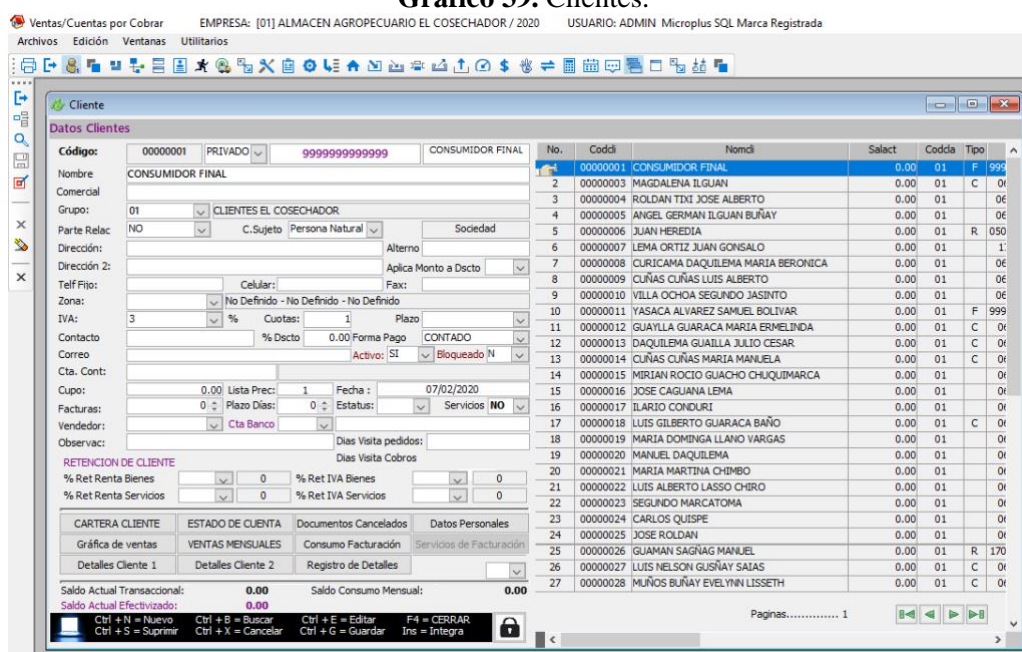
Gráfico 39: Clientes.

Ventas/Cuentas por Cobrar EMPRESA: [01] ALMACEN AGROPECUARIO EL COSECHADOR / 2020 USUARIO: ADMIN Microplus SQL Marca Registrada

Archivos Edición Ventanas Utilitarios

Cliente

Datos Clientes

Código: 00000001 PRIVADO 9999999999999 CONSUMIDOR FINAL
Nombre CONSUMIDOR FINAL
Comercial
Grupo: 01 CLIENTES EL COSECHADOR
Parte Relac NO C.Sujeto Persona Natural Sociedad
Dirección: Alterno
Dirección 2: Aplica Monto a Dscto
Telf Fijo: Celular: Fax:
Zona: No Definido - No Definido - No Definido
IVA: 3 % Cuotas: 1 Plazo
Contacto % Dscto 0.00 Forma Pago CONTADO
Correo Activo: SI Bloqueado N
Cta. Cont:
Cupo: 0.00 Lista Prec: 1 Fecha : 07/02/2020
Facturas: 0 Plazo Días: 0 Estatus: Servicios NO
Vendedor: Cta Banco
Observac: Dias Visita pedidos:
Dias Visita Cobros
RETENCION DE CLIENTE
% Ret Renta Bienes 0 % Ret IVA Bienes 0
% Ret Renta Servicios 0 % Ret IVA Servicios 0

CARTERA CLIENTE | ESTADO DE CUENTA | Documentos Cancelados | Datos Personales
Gráfica de ventas | VENTAS MENSUALES | Consumo Facturación | Servicios de Facturación
Detalles Cliente 1 | Detalles Cliente 2 | Registro de Detalles

Saldo Actual Transaccional: 0.00 Saldo Consumo Mensual: 0.00
Saldo Actual Efectivizado: 0.00
Ctrl + N = Nuevo Ctrl + B = Buscar Ctrl + E = Editar F4 = CERRAR
Ctrl + S = Suprimir Ctrl + X = Cancelar Ctrl + G = Guardar Ins = Integra

| No. | Coddi | Nomdi | Salact | Codcla | Tipo | |
|---|---|---|---|---|---|---|
| 1 | 00000001 | CONSUMIDOR FINAL | 0.00 | 01 | F | 999 |
| 2 | 00000003 | MAGDALENA ILGUAN | 0.00 | 01 | C | 0 |
| 3 | 00000004 | ROLDAN TIXI JOSE ALBERTO | 0.00 | 01 | | 06 |
| 4 | 00000005 | ANGEL GERMAN ILGUAN BUÑAY | 0.00 | 01 | | 06 |
| 5 | 00000006 | JUAN HEREDIA | 0.00 | 01 | R | 050 |
| 6 | 00000007 | LEMA ORTIZ JUAN GONSALO | 0.00 | 01 | | 1 |
| 7 | 00000008 | CURICAMA DAQUILEMA MARIA BERONICA | 0.00 | 01 | | 06 |
| 8 | 00000009 | CUÑAS CUÑAS LUIS ALBERTO | 0.00 | 01 | | 06 |
| 9 | 00000010 | VILLA OCHOA SEGUNDO JASINTO | 0.00 | 01 | | 06 |
| 10 | 00000011 | YASACA ALVAREZ SAMUEL BOLIVAR | 0.00 | 01 | F | 999 |
| 11 | 00000012 | GUAYLLA GUARACA MARIA ERMELINDA | 0.00 | 01 | C | 0 |
| 12 | 00000013 | DAQUILEMA GUAILLA JULIO CESAR | 0.00 | 01 | C | 0 |
| 13 | 00000014 | CUÑAS CUÑAS MARIA MANUELA | 0.00 | 01 | C | 0 |
| 14 | 00000015 | MIRIAN ROCIO GUACHO CHUQUIMARCA | 0.00 | 01 | | 0 |
| 15 | 00000016 | JOSE CAGUANA LEMA | 0.00 | 01 | | 0 |
| 16 | 00000017 | ILARIO CONDURI | 0.00 | 01 | | 0 |
| 17 | 00000018 | LUIS GILBERTO GUARACA BAÑO | 0.00 | 01 | C | 0 |
| 18 | 00000019 | MARIA DOMINGA LLANO VARGAS | 0.00 | 01 | | 0 |
| 19 | 00000020 | MANUEL DAQUILEMA | 0.00 | 01 | | 0 |
| 20 | 00000021 | MARIA MARTINA CHIMBO | 0.00 | 01 | | 0 |
| 21 | 00000022 | LUIS ALBERTO LASSO CHIRO | 0.00 | 01 | | 0 |
| 22 | 00000023 | SEGUNDO MARCATOMA | 0.00 | 01 | | 0 |
| 23 | 00000024 | CARLOS QUISPE | 0.00 | 01 | | 0 |
| 24 | 00000025 | JOSE ROLDAN | 0.00 | 01 | | 0 |
| 25 | 00000026 | GUAMAN SAGÑAG MANUEL | 0.00 | 01 | R | 170 |
| 26 | 00000027 | LUIS NELSON GUSÑAY SAIAS | 0.00 | 01 | C | 0 |
| 27 | 00000028 | MUÑOS BUÑAY EVELYNN LISSETH | 0.00 | 01 | C | 0 |

Paginas............. 1